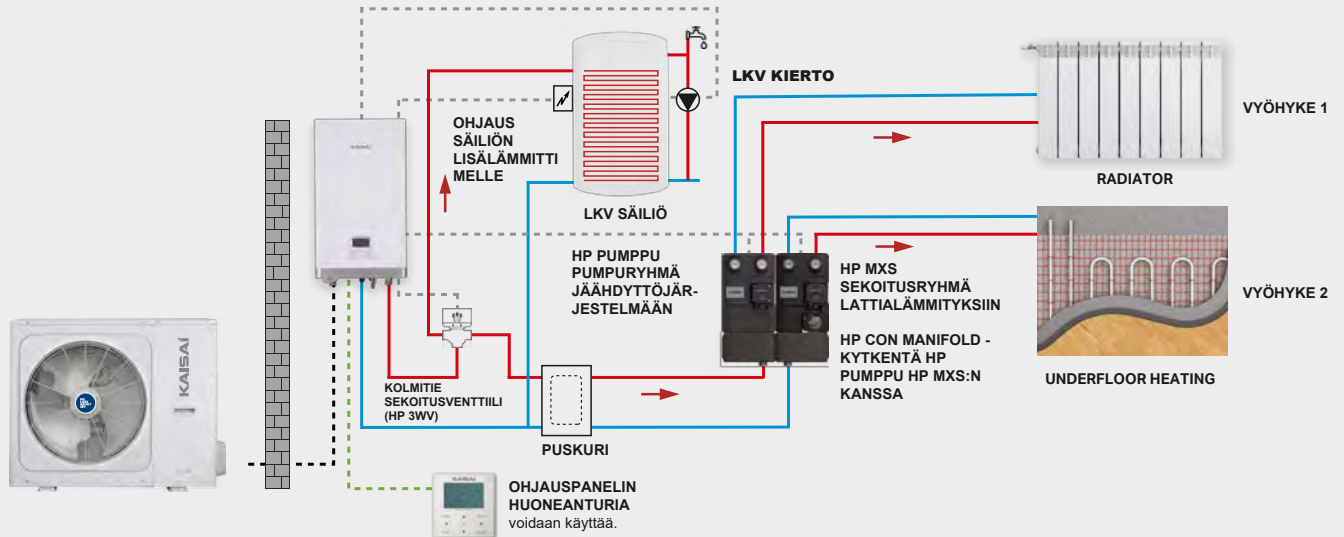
LKV KIERTO

VYÖHYKE 1

RADIATOR

OHJAUS SÄILIÖN LISÄLÄMMITTIMELLE

LKV SÄILIÖ

HP PUMPPU PUMPURYHMÄ JÄÄHDYTTÖJÄRJESTELMÄÄN

HP MXS SEKOITUSRYHMÄ LATTIALÄMMITYKSIIN

VYÖHYKE 2

HP CON MANIFOLD - KYTKENTÄ HP PUMPPU HP MXS:N KANSSA

UNDERFLOOR HEATING

KOLMITIE SEKOITUSVENTTIILI (HP 3WV)

PUSKURI

KAISAI

OHJAUSPANELIN HUONEANTURIA voidaan käyttää.